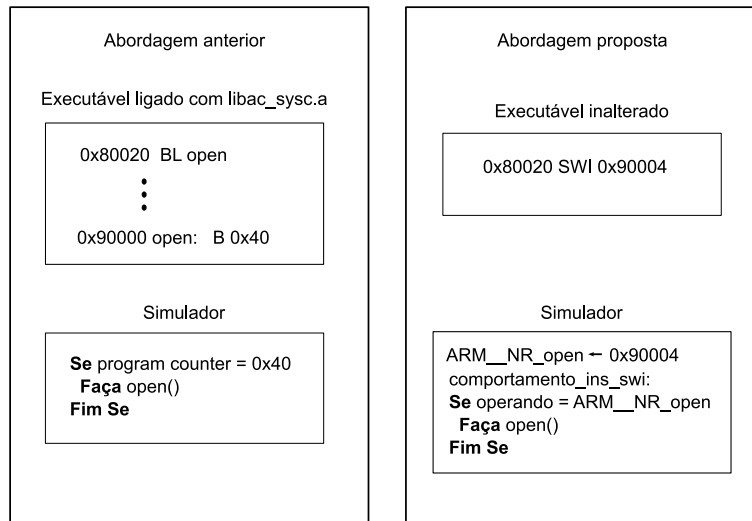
Abordagem anterior

Executável ligado com libac_sysc.a

0x80020 BL open

⋮

0x90000 open: B 0x40

Simulador

**Se** program counter = 0x40
**Faça** open()
**Fim Se**

Abordagem proposta

Executável inalterado

0x80020 SWI 0x90004

Simulador

ARM__NR_open ← 0x90004
comportamento_ins_swi:
**Se** operando = ARM__NR_open
**Faça** open()
**Fim Se**